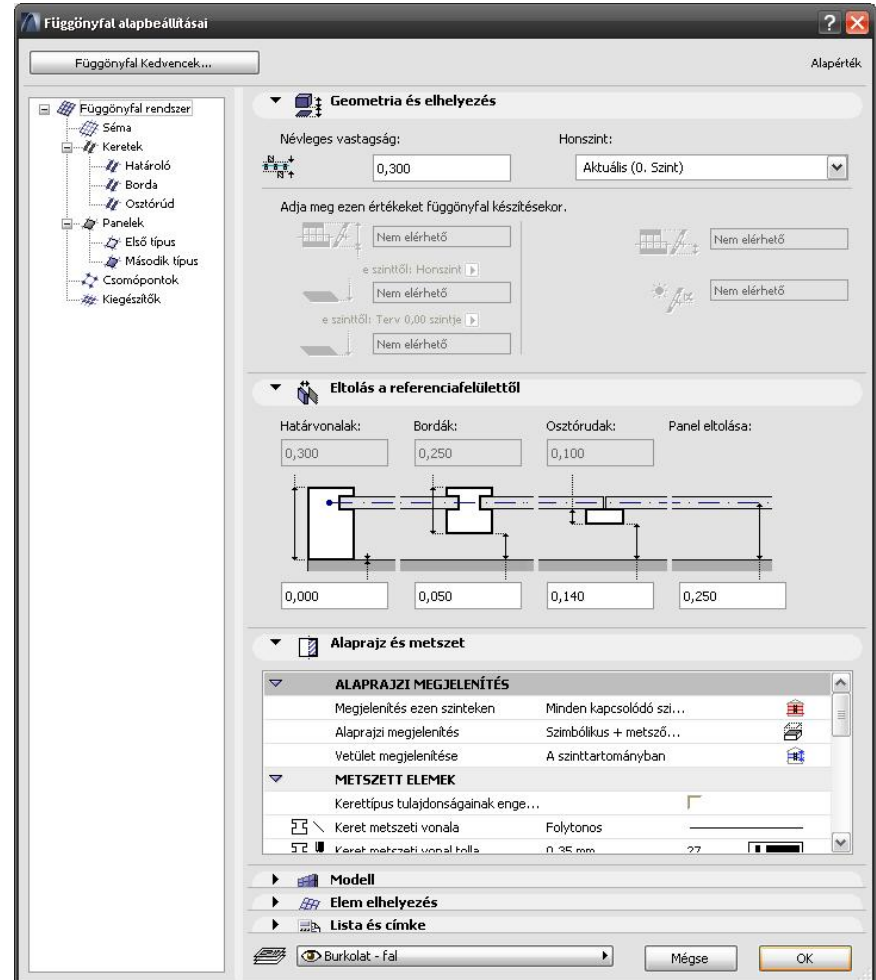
Függönyfal alapbeállításai

Függönyfal Kedvencek...

Alapérték

Függönyfal rendszer
Séma
Keretek
Határoló
Borda
Osztórúd
Panelek
Első típus
Második típus
Csomópontok
Kiegészítők

Geometria és elhelyezés

Névleges vastagság:
0,300
Honszint:
Aktuális (0. Szint)

Adja meg ezen értékeket függönyfal készítésekor.

Nem elérhető
e szinttől: Honszint
Nem elérhető
e szinttől: Terv 0,00 szintje
Nem elérhető
Nem elérhető
Nem elérhető

Eltolás a referenciafelülettől

Határvonalak:
0,300
Bordák:
0,250
Osztórudak:
0,100
Panel eltolása:

0,000
0,050
0,140
0,250

Alaprajz és metszet

| | ALAPRAJZI MEGJELENÍTÉS | | |
|---|---|---|---|
| | Megjelenítés ezen szinteken | Minden kapcsolódó szi... | |
| | Alaprajzi megjelenítés | Szimbólikus + metsző... | |
| | Vetület megjelenítése | A szinttartományban | |
| | METSZETT ELEMEK | | |
| | Kerettípus tulajdonságainak enge... | | |
| | Keret metszeti vonala | Folytonos | |
| | Keret metszeti vonal tolla | 0,35 mm | 27 |

Modell
Elem elhelyezés
Lista és címke

Burkolat - fal
Mégse
OK